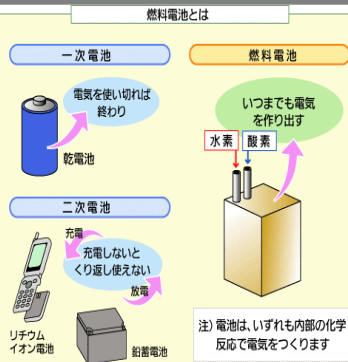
燃料電池とは

一次電池

電気を使い切れば終わり

乾電池

二次電池

充電

充電しないとくり返し使えない

放電

リチウムイオン電池

鉛蓄電池

燃料電池

いつまでも電気を作り出す

水素

酸素

注）電池は、いずれも内部の化学反応で電気をつくります